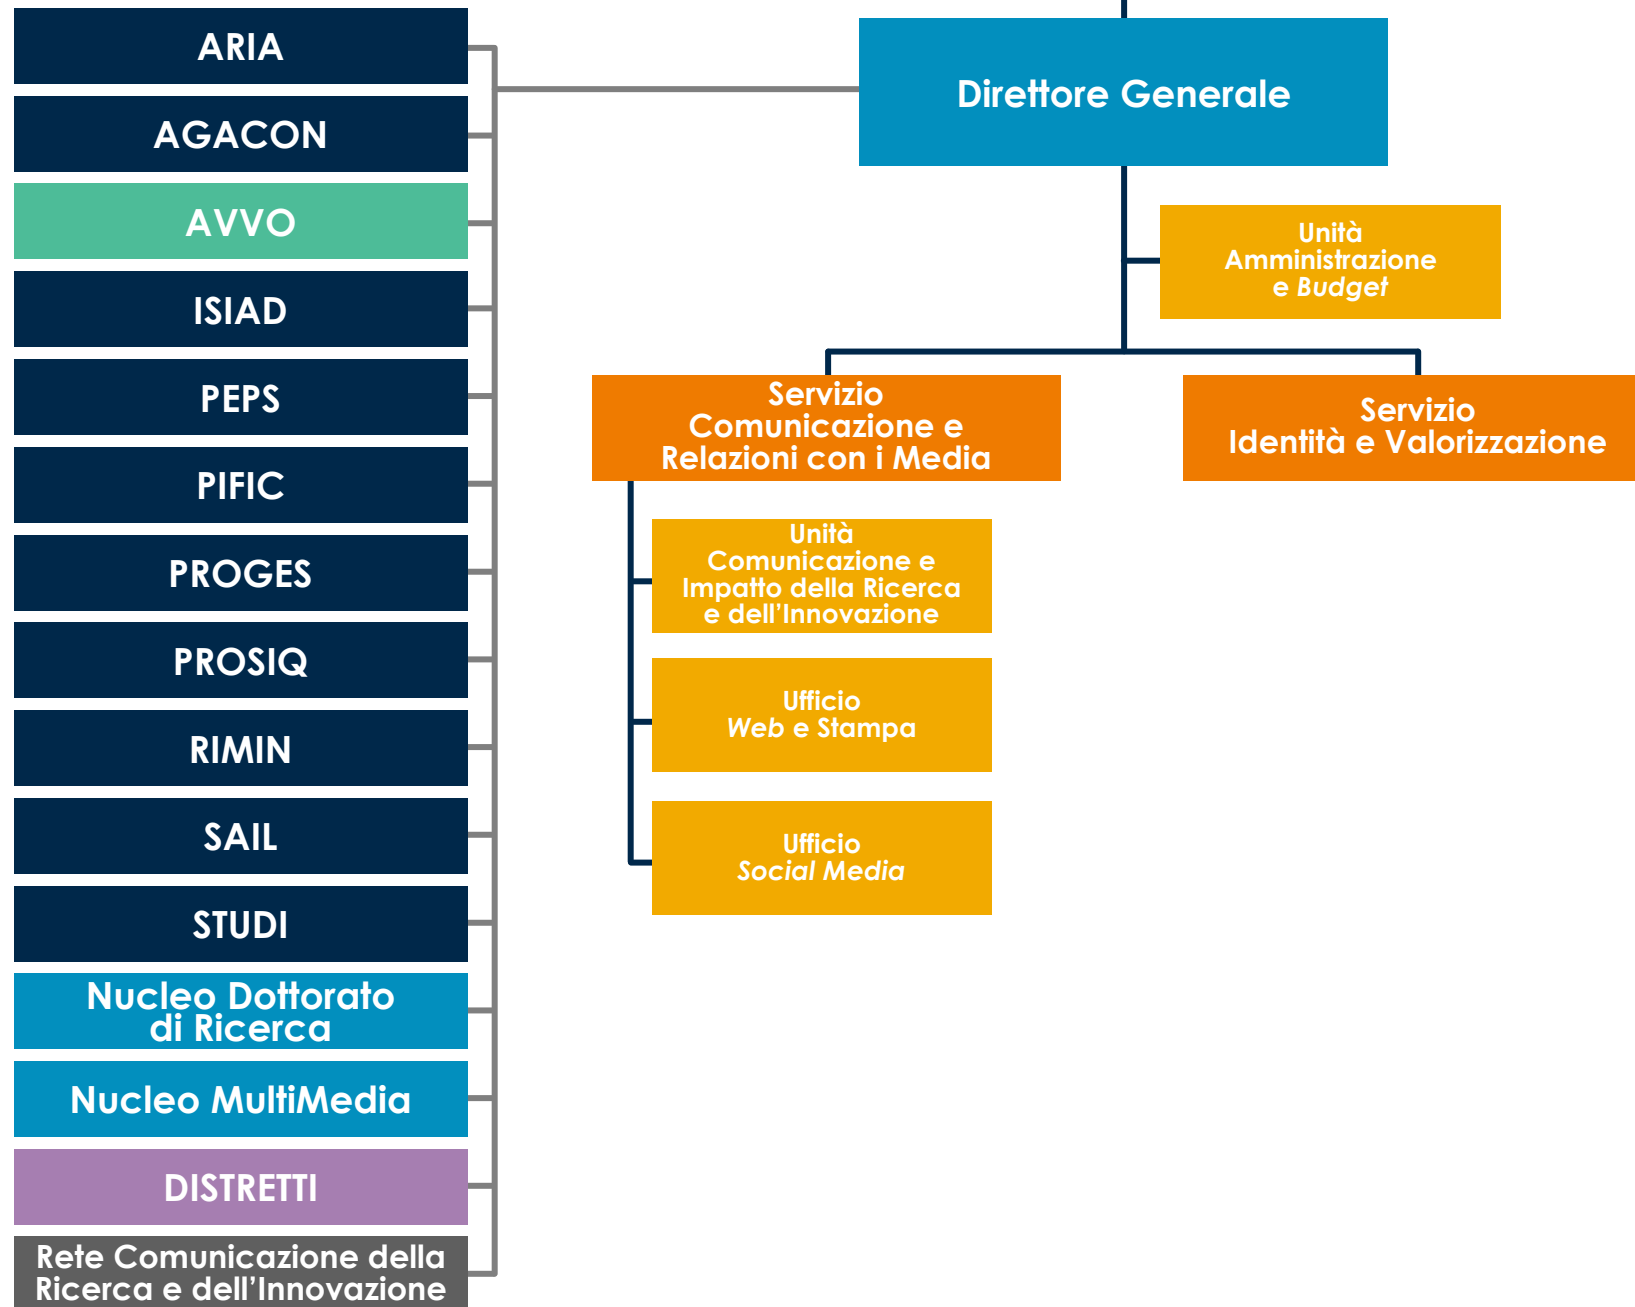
ARIA

AGACON

AVVO

ISIAD

PEPS

PIFIC

PROGES

PROSIQ

RIMIN

SAIL

STUDI

Nucleo Dottorato di Ricerca

Nucleo MultiMedia

DISTRETTI

Rete Comunicazione della Ricerca e dell'Innovazione

Direttore Generale

Unità Amministrazione e *Budget*

Servizio Comunicazione e Relazioni con i Media

Servizio Identità e Valorizzazione

Unità Comunicazione e Impatto della Ricerca e dell'Innovazione

Ufficio *Web* e Stampa

Ufficio *Social Media*